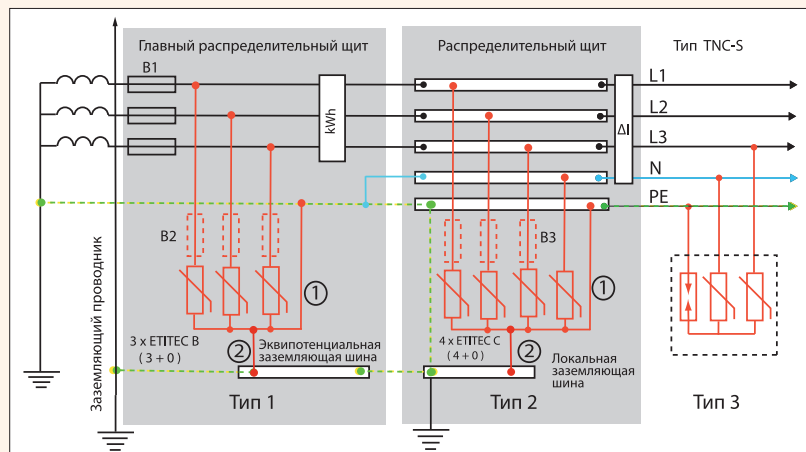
Главный распределительный щит

Распределительный щит

Тип TNC-S

B1

kWh

ΔI

L1

L2

L3

N

PE

B2

B3

Заземляющий проводник

①

①

3 x ETITEC B (3 + 0)

②

Эквипотенциальная заземляющая шина

4 x ETITEC C (4 + 0)

②

Локальная заземляющая шина

Тип 1

Тип 2

Тип 3